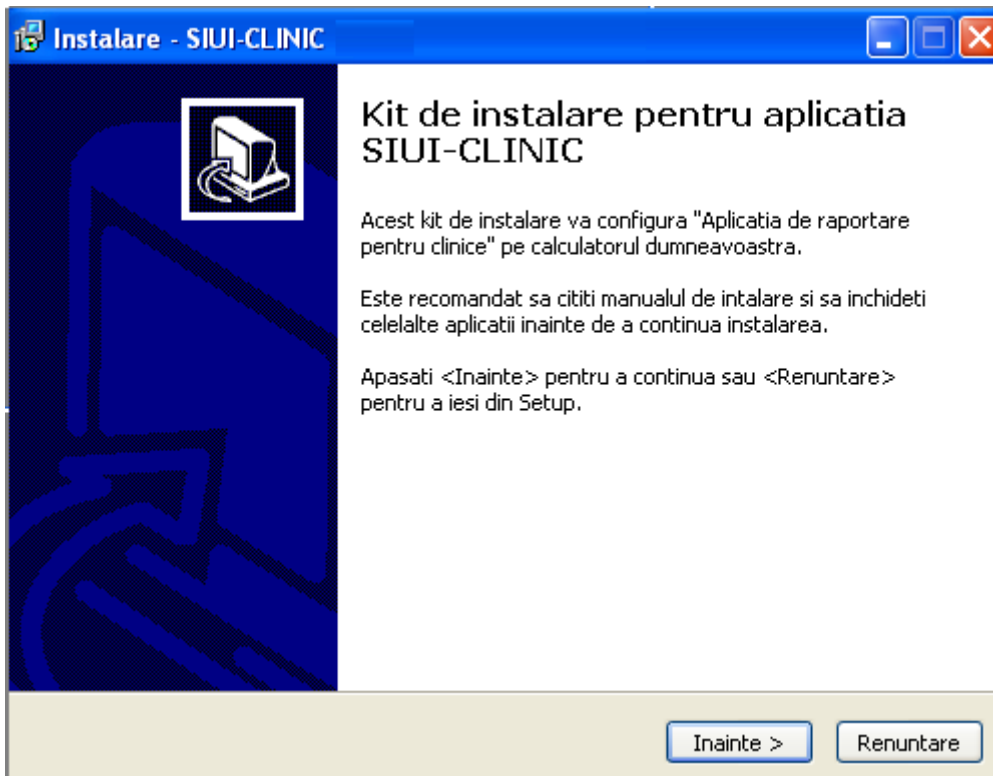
Instalare - SIUI-CLINIC

Kit de instalare pentru aplicatia SIUI-CLINIC

Acest kit de instalare va configura "Aplicatia de raportare pentru clinice" pe calculatorul dumneavoastra.

Este recomandat sa cititi manualul de intalare si sa inchideti celelalte aplicatii inainte de a continua instalarea.

Apasati <Inainte> pentru a continua sau <Renuntare> pentru a iesi din Setup.

Inainte >

Renuntare